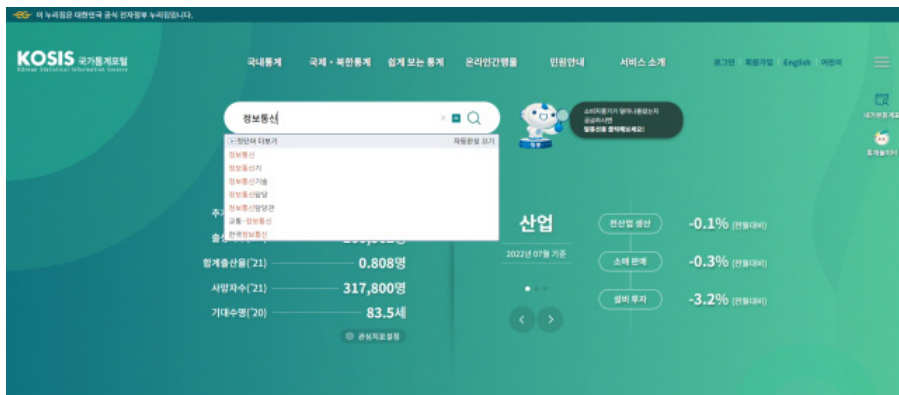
이 누리집은 대한민국 공식 전자정부 누리집입니다.

KOSIS 국가통계포털
Korean Statistical Information Service

국내통계 국제·북한통계 쉽게 보는 통계 온라인간행물 민원안내 서비스 소개 로그인 회원가입 English 어린이

정보통신

정답어 더보기 자동완성 끄기
정보통신
정보통신기
정보통신기술
정보통신담당
정보통신망법
교통·정보통신
한국정보통신

스마트폰이 알아서 통계 검색하는
궁금하시면
찰통신을 클릭해보세요!

내가 본 통계
통계놀이터

주
출

합계출산율('21) 0.808명
사망자수('21) 317,800명
기대수명('20) 83.5세
관심지표설정

산업
2022년 07월 기준
전산업 생산 -0.1% (전월대비)
소매 판매 -0.3% (전월대비)
설비 투자 -3.2% (전월대비)